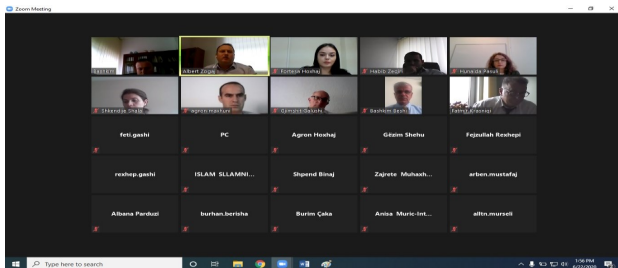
Zoom Meeting

Basri E...
Albert Zogaj
Kurtesh Hoxhaj
Habib Zegiri
Hurieta Pasqe
Shkendije Shala
Agron Hasitani
Gjimshit Gjashte
Bashkim Bajrami
Fatmir Krasniqi
feti.gashi
PC
Agron Hoxhaj
Gëzim Shehu
Fejzullah Rexhepi
rexhep.gashi
ISLAM SLLAMNI...
Shpend Binaj
Zajrete Muhaxh...
arben.mustafaj
Albana Parduzi
burhan.berisha
Burim Çaka
Anisa Muric-Int...
alftn.murseli

Type here to search
1:56 PM
6/22/2020